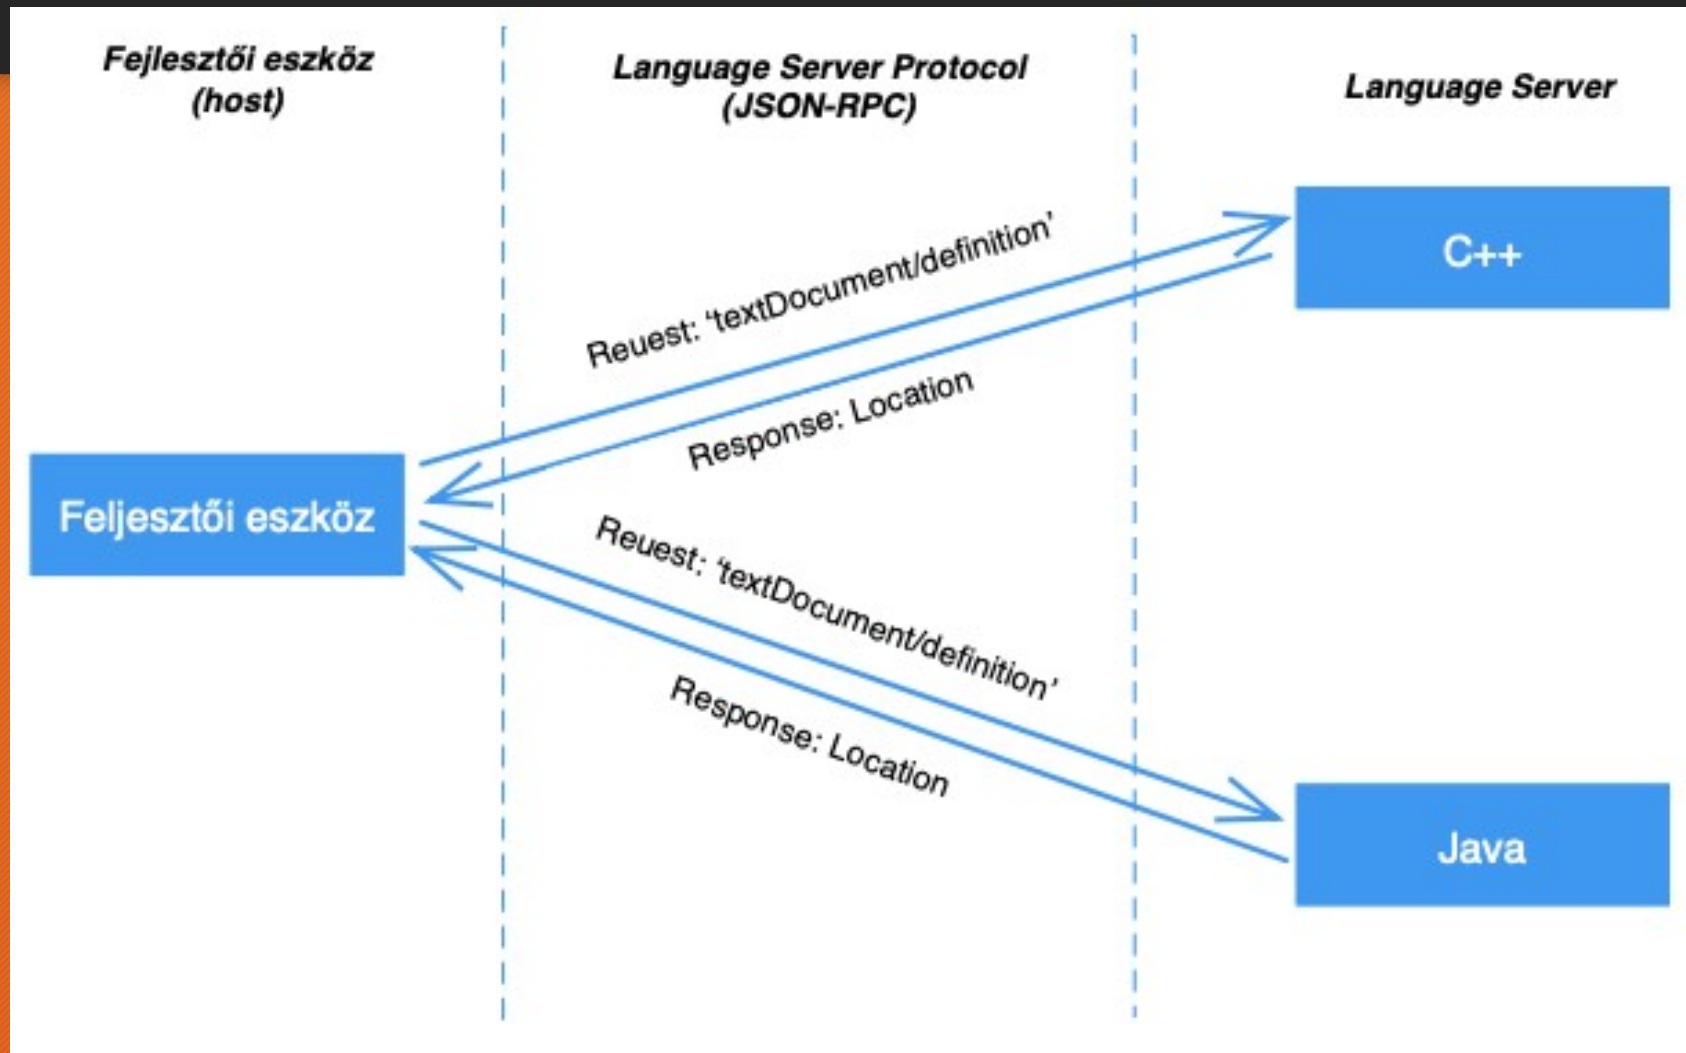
Fejlesztői eszköz
(host)

Language Server Protocol
(JSON-RPC)

Language Server

Reuest: 'textDocument/definition'

C++

Response: Location

Feljesztői eszköz

Reuest: 'textDocument/definition'

Response: Location

Java